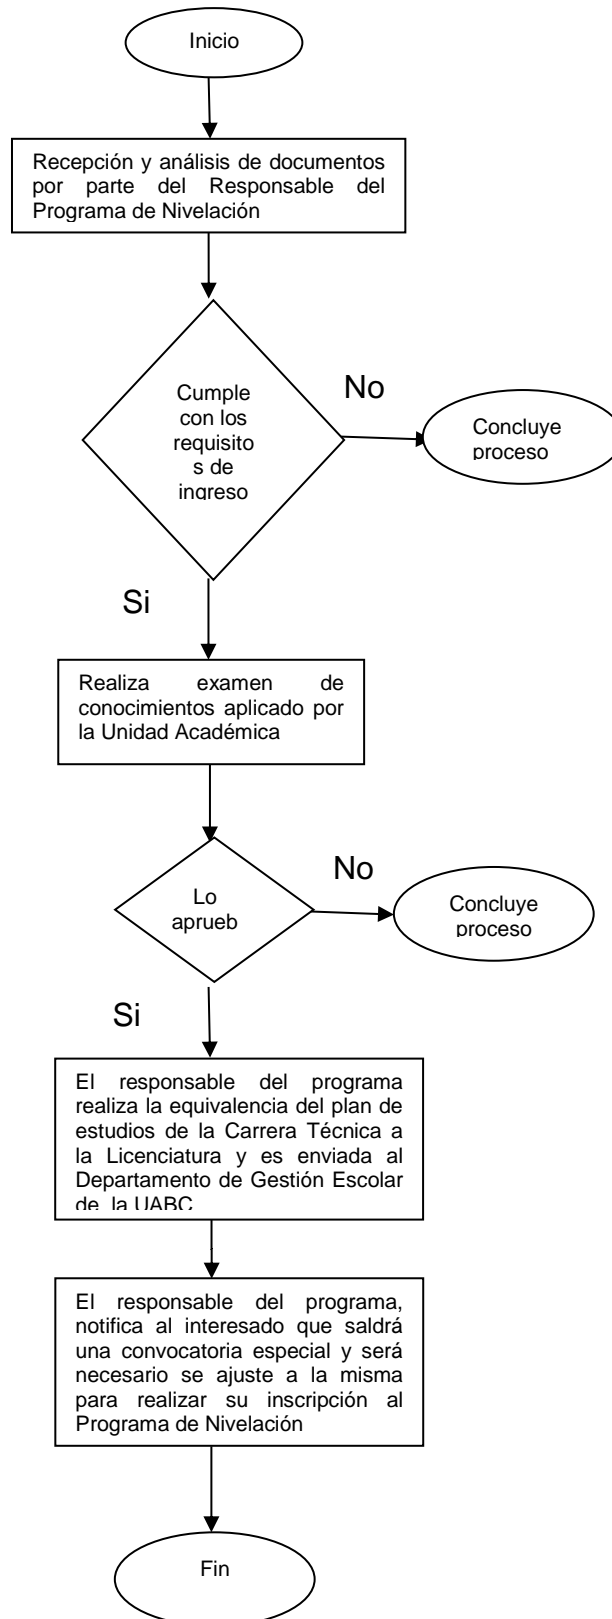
Inicio

Recepción y análisis de documentos por parte del Responsable del Programa de Nivelación

Cumple con los requisito s de ingreso

No

Concluye proceso

Si

Realiza examen de conocimientos aplicado por la Unidad Académica

Lo aprueb

No

Concluye proceso

Si

El responsable del programa realiza la equivalencia del plan de estudios de la Carrera Técnica a la Licenciatura y es enviada al Departamento de Gestión Escolar de la UABC

El responsable del programa, notifica al interesado que saldrá una convocatoria especial y será necesario se ajuste a la misma para realizar su inscripción al Programa de Nivelación

Fin